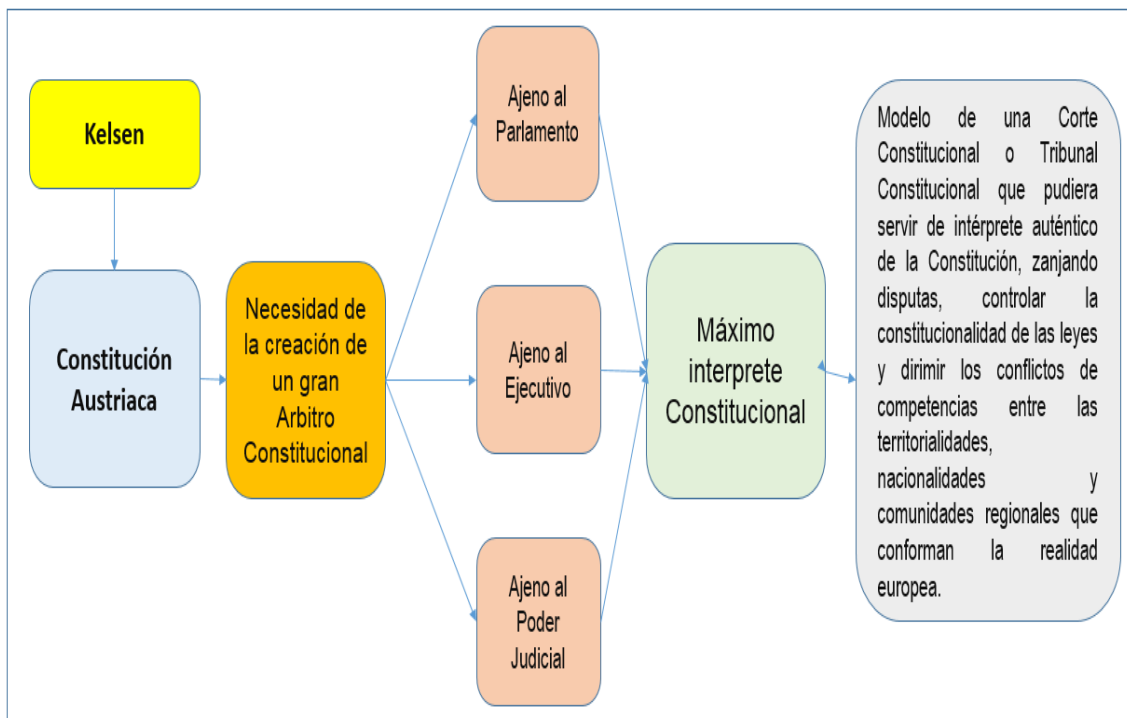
Kelsen

Constitución Austriaca

Necesidad de la creación de un gran Arbitro Constitucional

Ajeno al Parlamento

Ajeno al Ejecutivo

Ajeno al Poder Judicial

Máximo interprete Constitucional

Modelo de una Corte Constitucional o Tribunal Constitucional que pudiera servir de intérprete auténtico de la Constitución, zanjando disputas, controlar la constitucionalidad de las leyes y dirimir los conflictos de competencias entre las territorialidades, nacionalidades y comunidades regionales que conforman la realidad europea.